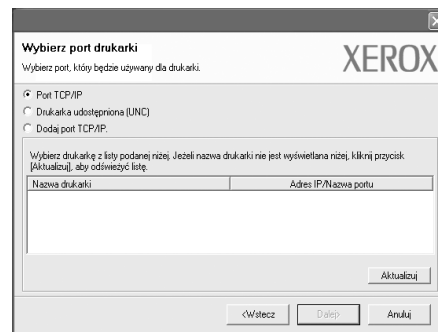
Wybierz port drukarki

Wybierz port, który będzie używany dla drukarki.

XEROX

Port TCP/IP

Drukarka udostępniona (UNC)

Dodaj port TCP/IP.

Wybierz drukarkę z listy podanej niżej. Jeżeli nazwa drukarki nie jest wyświetlana niżej, kliknij przycisk [Aktualizuj], aby odświeżyć listę.

| Nazwa drukarki | Adres IP/Nazwa portu |
|---|---|

Aktualizuj

<Wstecz

Dalej>

Anuluj